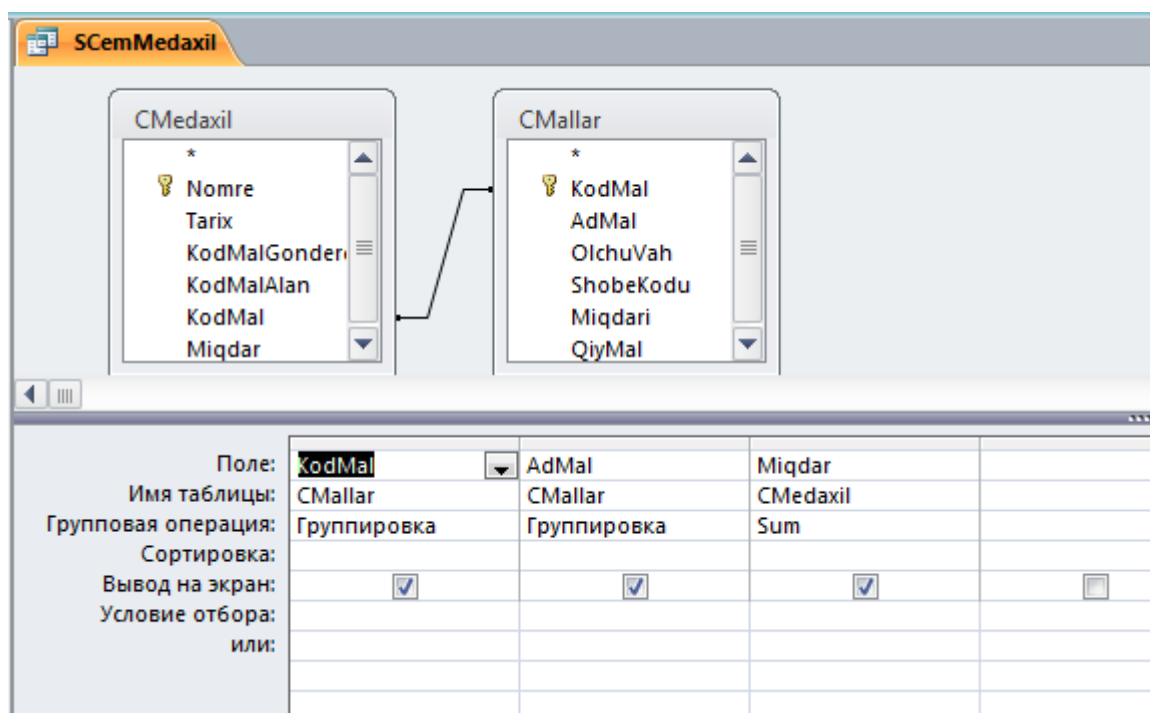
SCemMedaxil

CMedaxil
*
Nomre
Tarix
KodMalGonder
KodMalAlan
KodMal
Miqdar

CMallar
*
KodMal
AdMal
OlchuVah
ShobeKodu
Miqdari
QiyMal

| | | | | |
|---|---|---|---|---|
| Поле: | KodMal | AdMal | Miqdar | |
| Имя таблицы: | CMallar | CMallar | CMedaxil | |
| Групповая операция: | Группировка | Группировка | Sum | |
| Сортировка: | | | | |
| Вывод на экран: | ☑ | ☑ | ☑ | ☐ |
| Условие отбора: | | | | |
| или: | | | | |